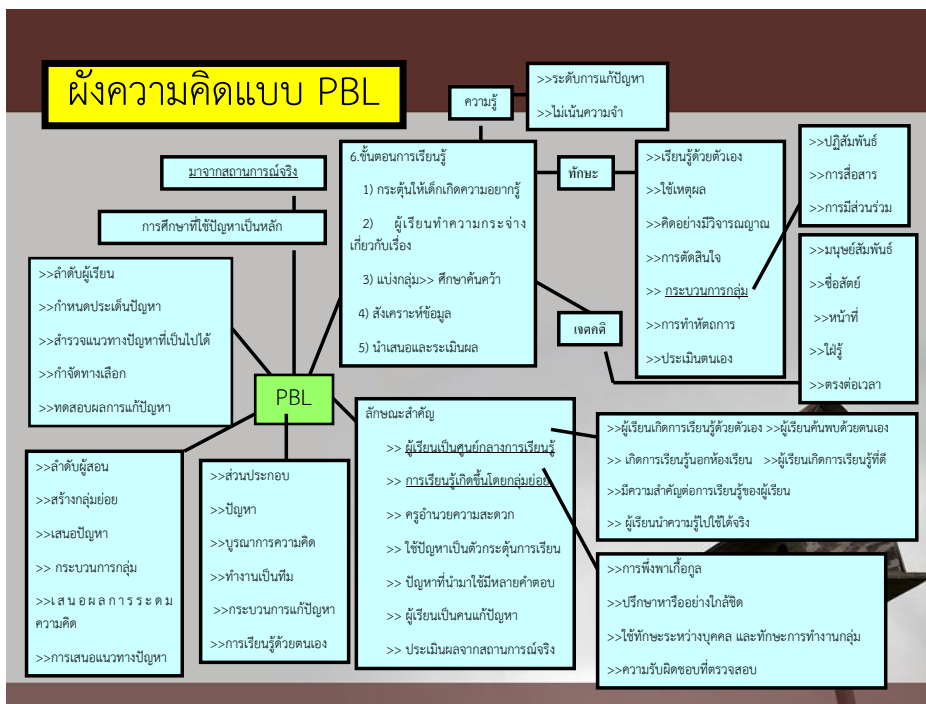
ผังความคิดแบบ PBL

ความรู้

>>ระดับการแก้ปัญหา

>>ไม่เน้นความจำ

มาจากสถานการณ์จริง

การศึกษาที่ใช้ปัญหาเป็นหลัก

6.ขั้นตอนการเรียนรู้

1) กระตุ้นให้เด็กเกิดความอยากรู้

2) ผู้เรียนทำความกระจ่างเกี่ยวกับเรื่อง

3) แบ่งกลุ่ม>> ศึกษาค้นคว้า

4) สังเคราะห์ข้อมูล

5) นำเสนอและระเมินผล

ทักษะ

>>เรียนรู้ด้วยตัวเอง

>>ใช้เหตุผล

>>คิดอย่างมีวิจารณญาณ

>>การตัดสินใจ

>> กระบวนการกลุ่ม

>>การทำหัตถการ

>>ประเมินตนเอง

>>ปฏิสัมพันธ์

>>การสื่อสาร

>>การมีส่วนร่วม

>>มนุษย์สัมพันธ์

>>ซื่อสัตย์

>>หน้าที่

>>ใฝ่รู้

>>ตรงต่อเวลา

เจตคติ

>>ลำดับผู้เรียน

>>กำหนดประเด็นปัญหา

>>สำรวจแนวทางปัญหาที่เป็นไปได้

>>กำจัดทางเลือก

>>ทดสอบผลการแก้ปัญหา

PBL

ลักษณะสำคัญ

>> ผู้เรียนเป็นศูนย์กลางการเรียนรู้

>> การเรียนรู้เกิดขึ้นโดยกลุ่มย่อย

>> ครูอำนวยความสะดวก

>> ใช้ปัญหาเป็นตัวกระตุ้นการเรียน

>> ปัญหาที่นำมาใช้มีหลายคำตอบ

>> ผู้เรียนเป็นคนแก้ปัญหา

>> ประเมินผลจากสถานการณ์จริง

>>ผู้เรียนเกิดการเรียนรู้ด้วยตัวเอง >>ผู้เรียนค้นพบด้วยตนเอง

>> เกิดการเรียนรู้นอกห้องเรียน >>ผู้เรียนเกิดการเรียนรู้ที่ดี

>>มีความสำคัญต่อการเรียนรู้ของผู้เรียน

>> ผู้เรียนนำความรู้ไปใช้ได้จริง

>>ลำดับผู้สอน

>>สร้างกลุ่มย่อย

>>เสนอปัญหา

>> กระบวนการกลุ่ม

>>เสนอผลการระดมความคิด

>>การเสนอแนวทางปัญหา

>>ส่วนประกอบ

>>ปัญหา

>>บูรณาการความคิด

>>ทำงานเป็นทีม

>>กระบวนการแก้ปัญหา

>>การเรียนรู้ด้วยตนเอง

>>การพึ่งพาเกื้อกูล

>>ปรึกษาหารืออย่างใกล้ชิด

>>ใช้ทักษะระหว่างบุคคล และทักษะการทำงานกลุ่ม

>>ความรับผิดชอบที่ตรวจสอบ